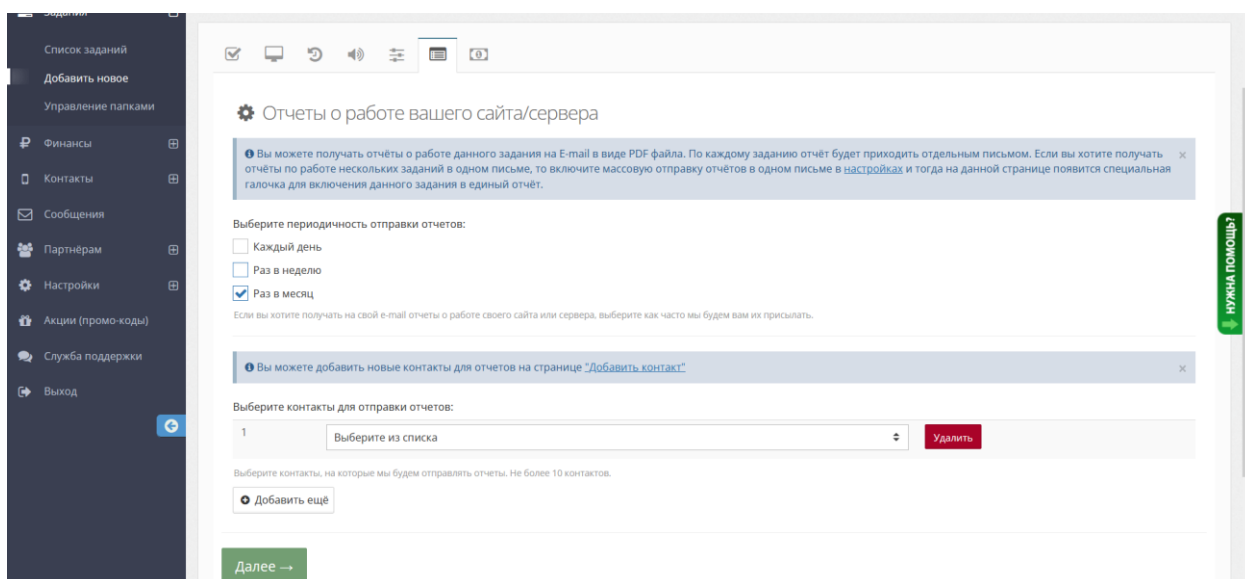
Задания

Список заданий
Добавить новое
Управление папками
Финансы
Контакты
Сообщения
Партнёрам
Настройки
Акции (промо-коды)
Служба поддержки
Выход

Отчеты о работе вашего сайта/сервера

Вы можете получать отчёты о работе данного задания на E-mail в виде PDF файла. По каждому заданию отчёт будет приходить отдельным письмом. Если вы хотите получать отчёты по работе нескольких заданий в одном письме, то включите массовую отправку отчётов в одном письме в настройках и тогда на данной странице появится специальная галочка для включения данного задания в единый отчёт. ×

Выберите периодичность отправки отчетов:
Каждый день
Раз в неделю
Раз в месяц
Если вы хотите получать на свой e-mail отчеты о работе своего сайта или сервера, выберите как часто мы будем вам их присылать.

Вы можете добавить новые контакты для отчетов на странице "Добавить контакт" ×

Выберите контакты для отправки отчетов:
1 Выберите из списка Удалить
Выберите контакты, на которые мы будем отправлять отчеты. Не более 10 контактов.
Добавить ещё

Далее →

НУЖНА ПОМОЩЬ?